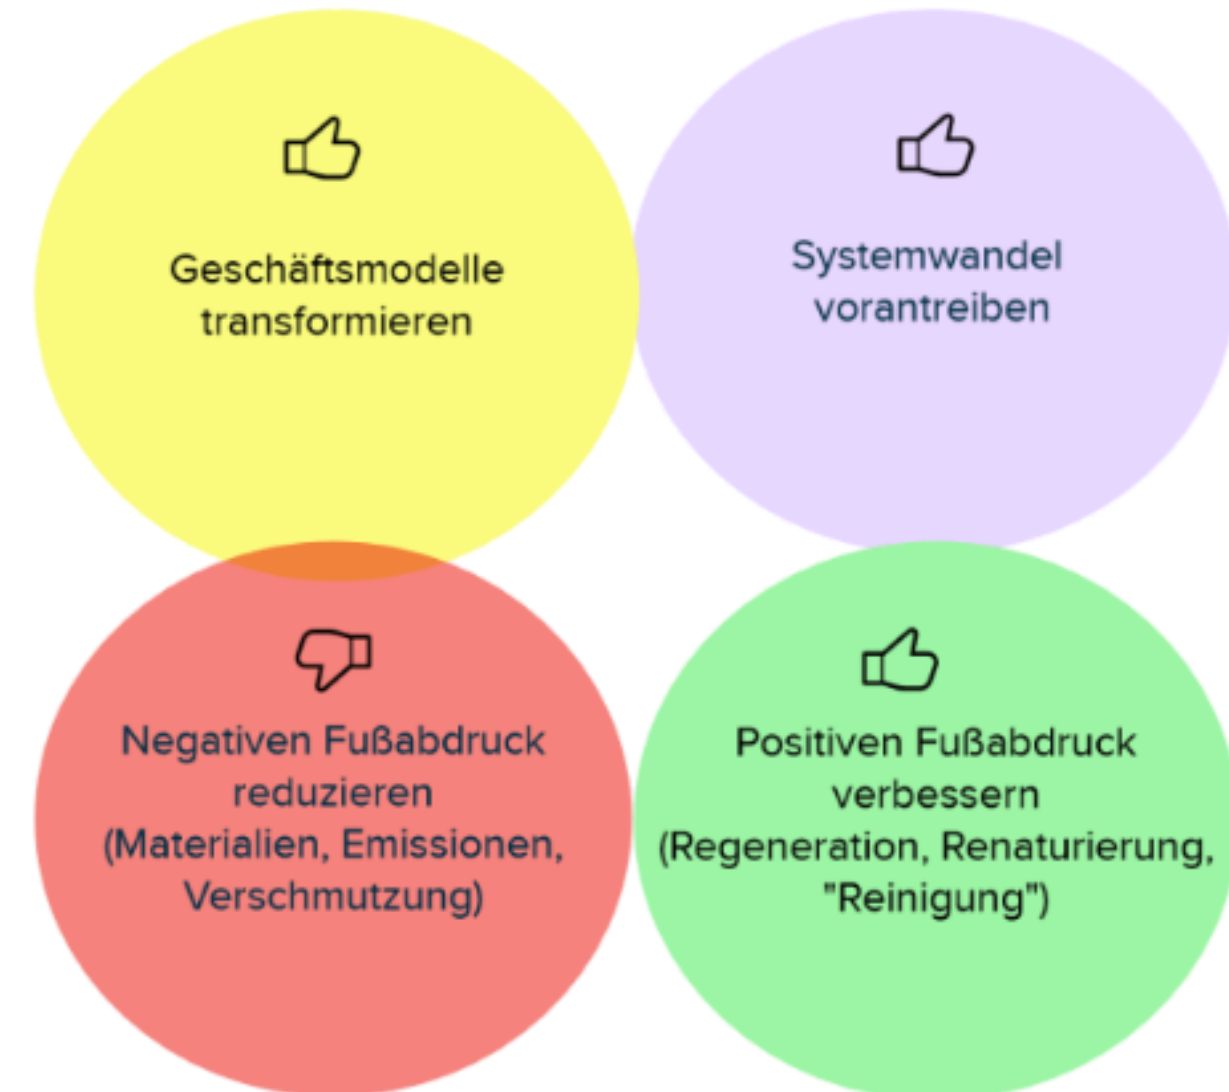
Geschäftsmodelle transformieren

Systemwandel vorantreiben

Negativen Fußabdruck reduzieren (Materialien, Emissionen, Verschmutzung)

Positiven Fußabdruck verbessern (Regeneration, Renaturierung, "Reinigung")